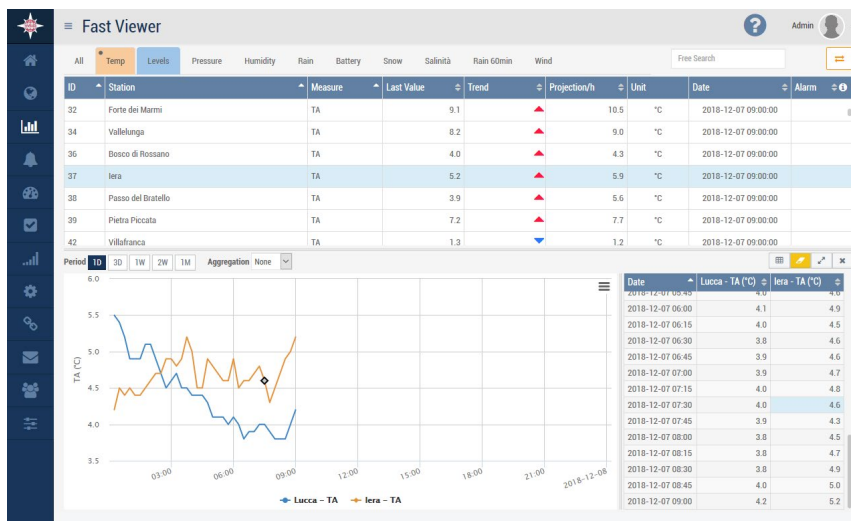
Fast Viewer

Admin

All | Temp | Levels | Pressure | Humidity | Rain | Battery | Snow | Salinità | Rain 60min | Wind

Free Search

| ID | Station | Measure | Last Value | Trend | Projection/h | Unit | Date | Alarm |
|---|---|---|---|---|---|---|---|---|
| 32 | Forte dei Marmi | TA | 9.1 | | 10.5 | °C | 2018-12-07 09:00:00 | |
| 34 | Vallelunga | TA | 8.2 | | 9.0 | °C | 2018-12-07 09:00:00 | |
| 36 | Bosco di Rossano | TA | 4.0 | | 4.3 | °C | 2018-12-07 09:00:00 | |
| 37 | Iera | TA | 5.2 | | 5.9 | °C | 2018-12-07 09:00:00 | |
| 38 | Passo del Bratello | TA | 3.9 | | 5.6 | °C | 2018-12-07 09:00:00 | |
| 39 | Pietra Piccata | TA | 7.2 | | 7.7 | °C | 2018-12-07 09:00:00 | |
| 42 | Villafranca | TA | 1.3 | | 1.2 | °C | 2018-12-07 09:00:00 | |

Period 1D 3D 1W 2W 1M Aggregation None

6.0
5.5
5.0
4.5
4.0
3.5
TA (°C)
03:00 06:00 09:00 12:00 15:00 18:00 21:00 2018-12-08

Lucca - TA  Iera - TA

| Date | Lucca - TA (°C) | Iera - TA (°C) |
|---|---|---|
| 2018-12-07 05:45 | 4.0 | 4.6 |
| 2018-12-07 06:00 | 4.1 | 4.9 |
| 2018-12-07 06:15 | 4.0 | 4.5 |
| 2018-12-07 06:30 | 3.8 | 4.6 |
| 2018-12-07 06:45 | 3.9 | 4.6 |
| 2018-12-07 07:00 | 3.9 | 4.7 |
| 2018-12-07 07:15 | 4.0 | 4.8 |
| 2018-12-07 07:30 | 4.0 | 4.6 |
| 2018-12-07 07:45 | 3.9 | 4.3 |
| 2018-12-07 08:00 | 3.8 | 4.5 |
| 2018-12-07 08:15 | 3.8 | 4.7 |
| 2018-12-07 08:30 | 3.8 | 4.9 |
| 2018-12-07 08:45 | 4.0 | 5.0 |
| 2018-12-07 09:00 | 4.2 | 5.2 |